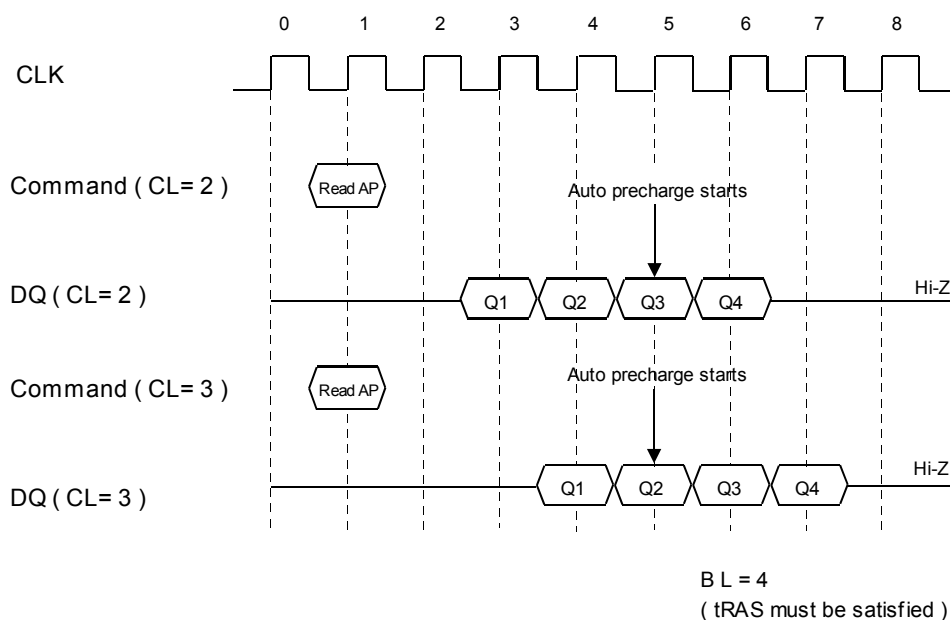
0 1 2 3 4 5 6 7 8

CLK

Command ( CL= 2 )

Read AP

Auto precharge starts

DQ ( CL= 2 )

Q1 Q2 Q3 Q4

Hi-Z

Command ( CL= 3 )

Read AP

Auto precharge starts

Hi-Z

DQ ( CL= 3 )

Q1 Q2 Q3 Q4

B L = 4
( tRAS must be satisfied )